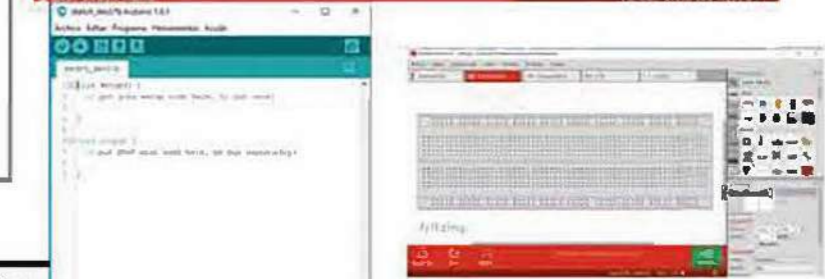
sketch_dec27b Arduino 1.8.1

Archivo Editar Programa Herramientas Ayuda

sketch_dec27b

void setup() {
// put your setup code here, to run once:

}

void loop() {
// put your main code here, to run repeatedly:

}

fritzing